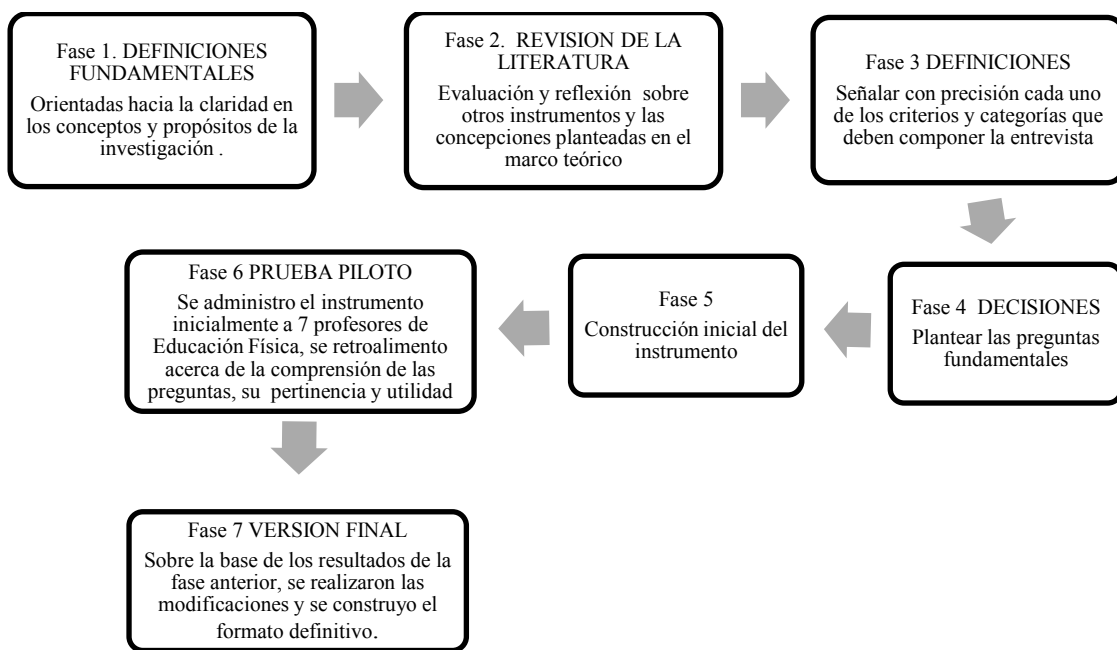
Fase 1. DEFINICIONES FUNDAMENTALES

Orientadas hacia la claridad en los conceptos y propósitos de la investigación .

Fase 2. REVISION DE LA LITERATURA

Evaluación y reflexión sobre otros instrumentos y las concepciones planteadas en el marco teórico

Fase 3 DEFINICIONES

Señalar con precisión cada uno de los criterios y categorías que deben componer la entrevista

Fase 4 DECISIONES

Plantear las preguntas fundamentales

Fase 5

Construcción inicial del instrumento

Fase 6 PRUEBA PILOTO

Se administro el instrumento inicialmente a 7 profesores de Educación Física, se retroalimento acerca de la comprensión de las preguntas, su pertinencia y utilidad

Fase 7 VERSION FINAL

Sobre la base de los resultados de la fase anterior, se realizaron las modificaciones y se construyo el formato definitivo.